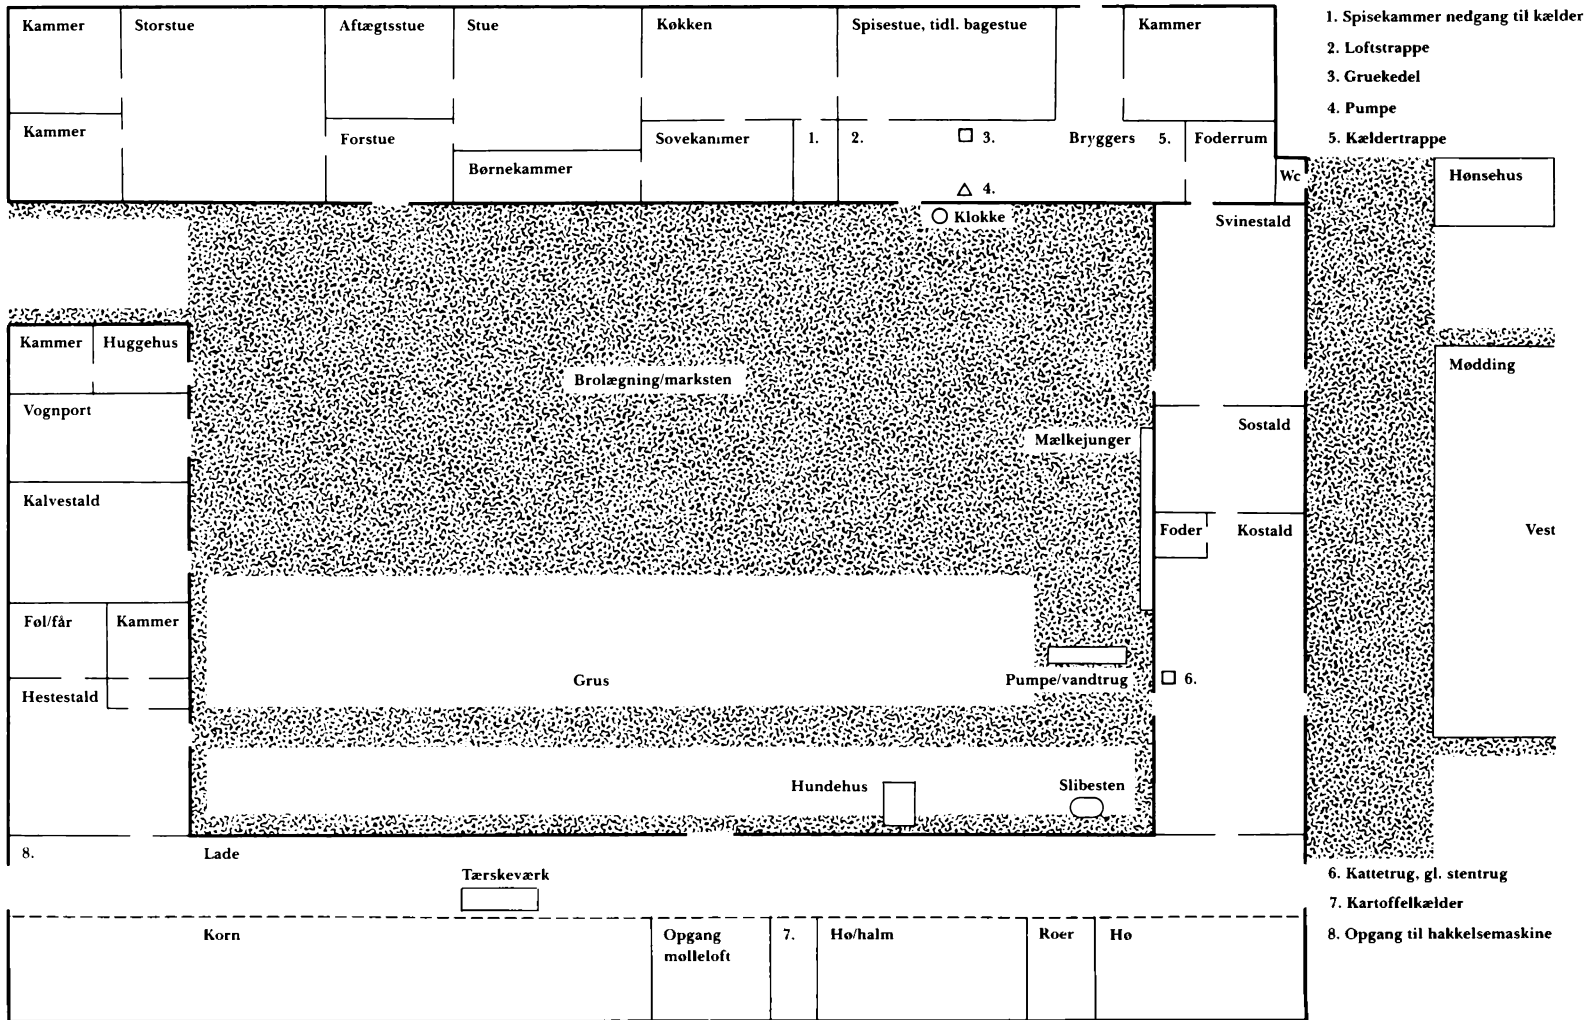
Kammer
Storstue
Aftægtsstue
Stue
Køkken
Spisestue, tidl. bagestue
Kammer
Kammer
Forstue
Børnekammer
Sovekammer
1.
2.
3.
Bryggers
5.
Foderrum
4.
Wc
Hønsehus
Klokke
Svinestald

1. Spisekammer nedgang til kælder
2. Loftstrappe
3. Gruekedel
4. Pumpe
5. Kældertrappe

Kammer
Huggehus
Vognport
Brolægning/marksten
Mødding
Sostald
Mælkejunger
Kalvestald
Foder
Kostald
Vest
Føl/får
Kammer
Grus
Pumpe/vandtrug
6.
Hestestald
Hundehus
Slibesten
8.
Lade
Tærskeværk
Korn
Opgang møllelo ft
7.
Hø/halm
Roer
Hø

6. Kattetrug, gl. stentrug
7. Kartoffelkælder
8. Opgang til hakkelsemaskine